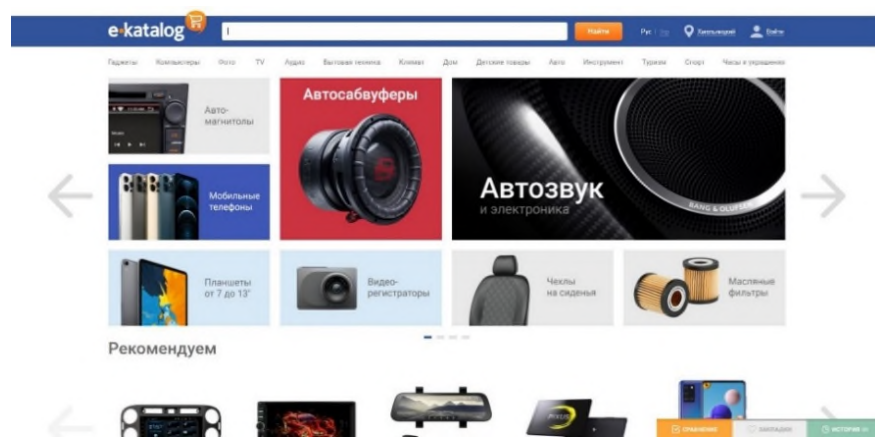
e-katalog

Найти

Рус | Укр

Хмельницкий

Войти

Гаджеты Компьютеры Фото TV Аудио Бытовая техника Климат Дом Детские товары Авто Инструмент Туризм Спорт Часы и украшения

Автомагнитолы

Автосабвуферы

Автозвук
и электроника

BANG & OLUFSEN

Мобильные телефоны

Планшеты от 7 до 13"

Видеорегистраторы

Чехлы на сиденья

Масляные фильтры

Рекомендуем

СРАВНЕНИЕ

ЗАКЛАДКИ

ИСТОРИЯ